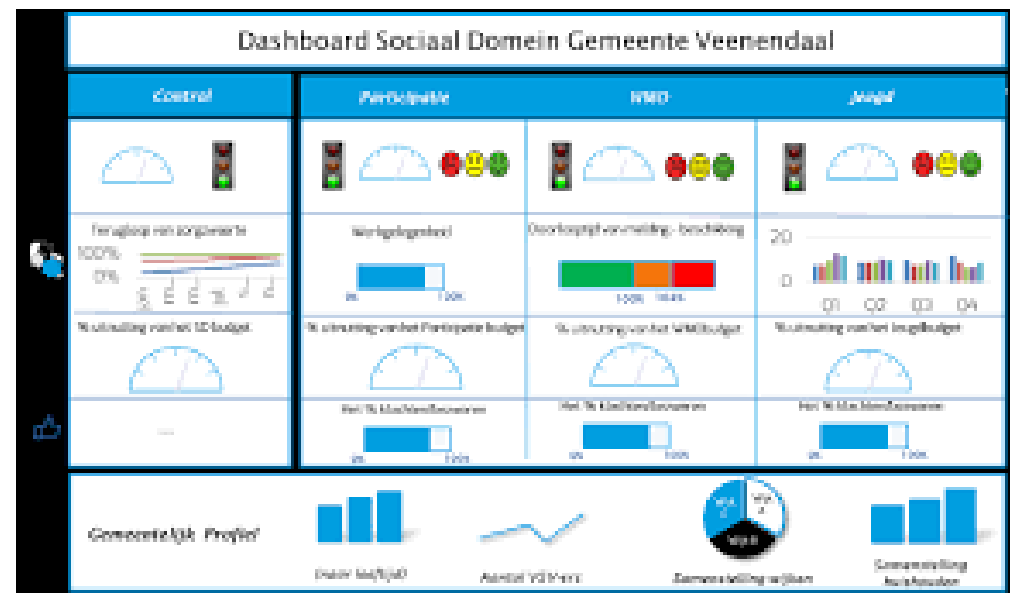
Dashboard Sociaal Domein Gemeente Veenendaal

Control

Participatie

WMO

Jeugd

Terugloop van zorgvraag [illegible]

100%

0%

% uitputting van het SD budget

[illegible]

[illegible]

0%

100%

% uitputting van het Participatie budget

Het % klanttevredenheid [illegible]

0%

100%

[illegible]

100%

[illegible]

% uitputting van het WMO budget

Het % klanttevredenheid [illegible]

0%

100%

20

0

Q1

Q2

Q3

Q4

% uitputting van het Jeugdbudget

Het % klanttevredenheid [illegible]

0%

100%

Gemeentelijk Profiel

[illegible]

Aantal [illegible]

Samenstelling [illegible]

Samenstelling huishouden